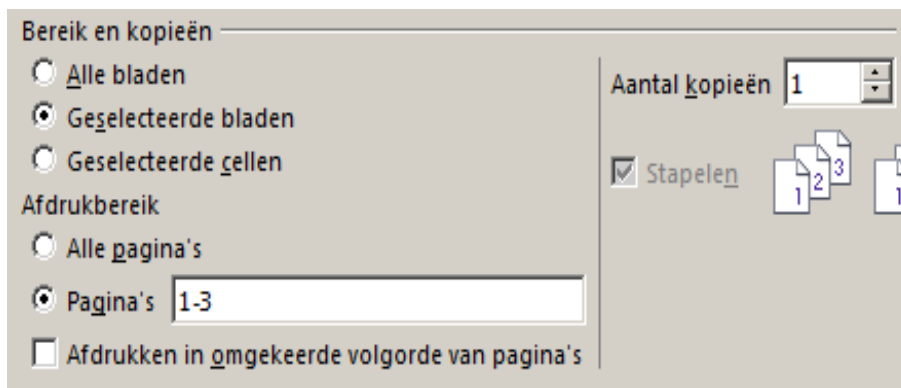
Bereik en kopieën

Alle bladen

Geselecteerde bladen

Geselecteerde cellen

Afdrukbereik

Alle pagina's

Pagina's 1-3

Afdrukken in omgekeerde volgorde van pagina's

Aantal kopieën 1

Stapelen

1 2 3

1